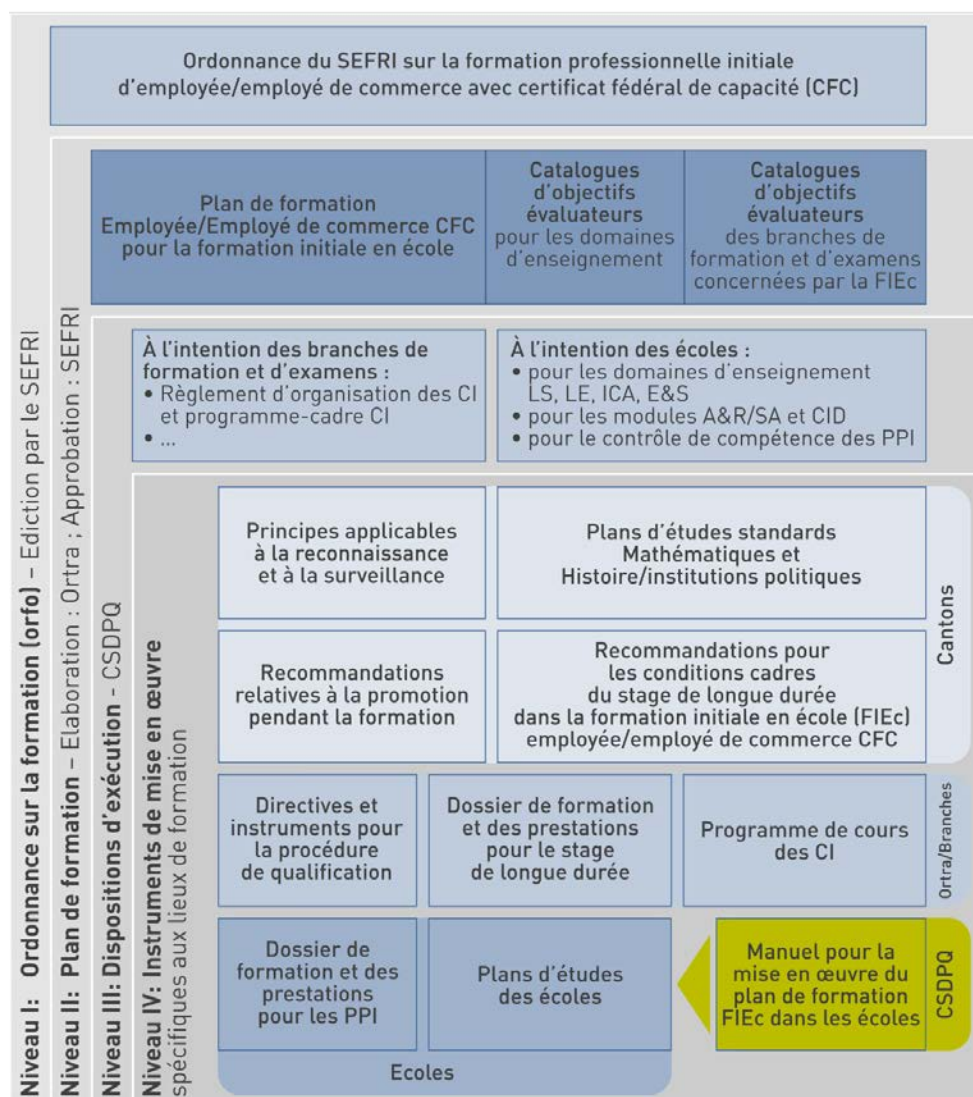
Ordonnance du SEFRI sur la formation professionnelle initiale d'employée/employé de commerce avec certificat fédéral de capacité (CFC)

Niveau I: Ordonnance sur la formation (orfo) – Ediction par le SEFRI

Plan de formation Employée/Employé de commerce CFC pour la formation initiale en école

Catalogues d'objectifs évaluateurs pour les domaines d'enseignement

Catalogues d'objectifs évaluateurs des branches de formation et d'examens concernées par la FIEc

Niveau II: Plan de formation – Elaboration : Ortra ; Approbation : SEFRI

À l'intention des branches de formation et d'examens :
• Règlement d'organisation des CI et programme-cadre CI
• ...

À l'intention des écoles :
• pour les domaines d'enseignement LS, LE, ICA, E&S
• pour les modules A&R/SA et CID
• pour le contrôle de compétence des PPI

Niveau III: Dispositions d'exécution - CSDPQ

Niveau IV: Instruments de mise en œuvre spécifiques aux lieux de formation

Principes applicables à la reconnaissance et à la surveillance

Plans d'études standards Mathématiques et Histoire/institutions politiques

Recommandations relatives à la promotion pendant la formation

Recommandations pour les conditions cadres du stage de longue durée dans la formation initiale en école (FIEc) employée/employé de commerce CFC

Cantons

Directives et instruments pour la procédure de qualification

Dossier de formation et des prestations pour le stage de longue durée

Programme de cours des CI

Ortra/Branches

Dossier de formation et des prestations pour les PPI

Plans d'études des écoles

Manuel pour la mise en œuvre du plan de formation FIEc dans les écoles

CSDPQ

Ecoles